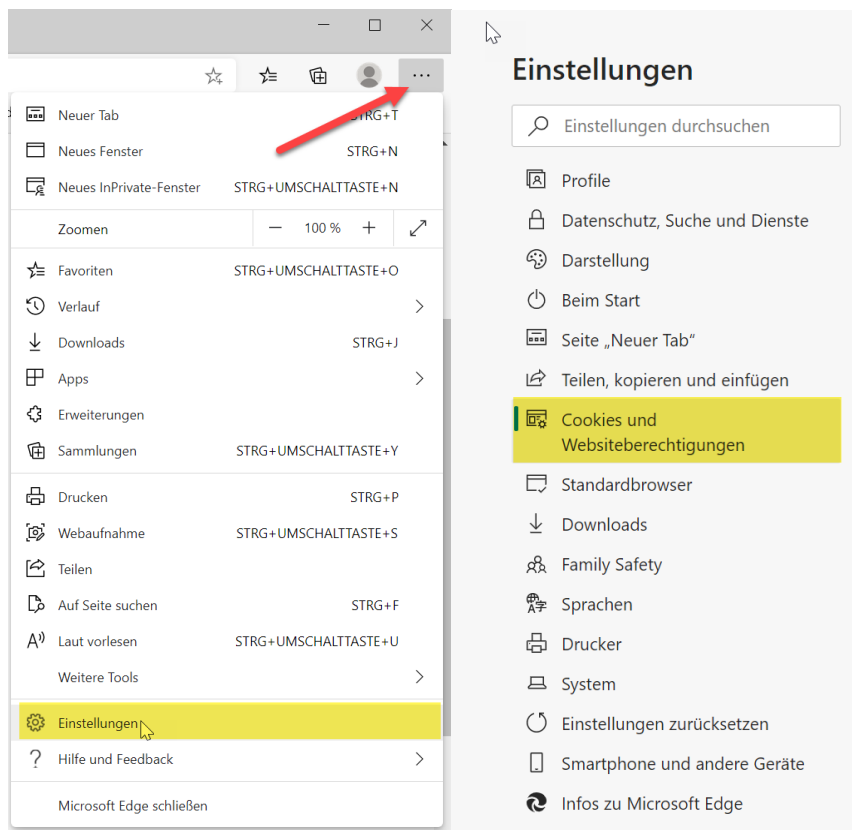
Neuer Tab STRG+T
Neues Fenster STRG+N
Neues InPrivate-Fenster STRG+UMSCHALTTASTE+N
Zoomen — 100 % +
Favoriten STRG+UMSCHALTTASTE+O
Verlauf
Downloads STRG+J
Apps
Erweiterungen
Sammlungen STRG+UMSCHALTTASTE+Y
Drucken STRG+P
Webaufnahme STRG+UMSCHALTTASTE+S
Teilen
Auf Seite suchen STRG+F
Laut vorlesen STRG+UMSCHALTTASTE+U
Weitere Tools
Einstellungen
Hilfe und Feedback
Microsoft Edge schließen

Einstellungen
Einstellungen durchsuchen
Profile
Datenschutz, Suche und Dienste
Darstellung
Beim Start
Seite „Neuer Tab“
Teilen, kopieren und einfügen
Cookies und Websiteberechtigungen
Standardbrowser
Downloads
Family Safety
Sprachen
Drucker
System
Einstellungen zurücksetzen
Smartphone und andere Geräte
Infos zu Microsoft Edge